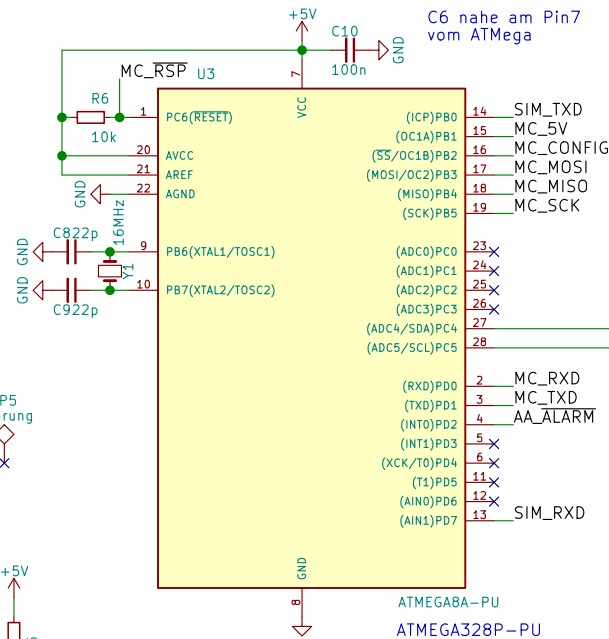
+5V
C6 nahe am Pin7
vom ATMega
C10
100n
GND
MC_$\overline{RSP}$
U3
R6
10k
1 PC6($\overline{RESET}$)
7
VCC
20 AVCC
21 AREF
GND
22 AGND
C8 22p
16MHz
GND GND
9 PB6(XTAL1/TOSC1)
Y1
GND GND
10 PB7(XTAL2/TOSC2)
C9 22p
P5
rung
+5V
(ICP)PB0 14 SIM_TXD
(OC1A)PB1 15 MC_5V
($\overline{SS}$/OC1B)PB2 16 MC_CONFIG
(MOSI/OC2)PB3 17 MC_MOSI
(MISO)PB4 18 MC_MISO
(SCK)PB5 19 MC_SCK
(ADC0)PC0 23
(ADC1)PC1 24
(ADC2)PC2 25
(ADC3)PC3 26
(ADC4/SDA)PC4 27
(ADC5/SCL)PC5 28
(RXD)PD0 2 MC_RXD
(TXD)PD1 3 MC_TXD
(INT0)PD2 4 AA_ALARM
(INT1)PD3 5
(XCK/T0)PD4 6
(T1)PD5 11
(AIN0)PD6 12
(AIN1)PD7 13 SIM_RXD
GND
8
ATMEGA8A-PU
ATMEGA328P-PU